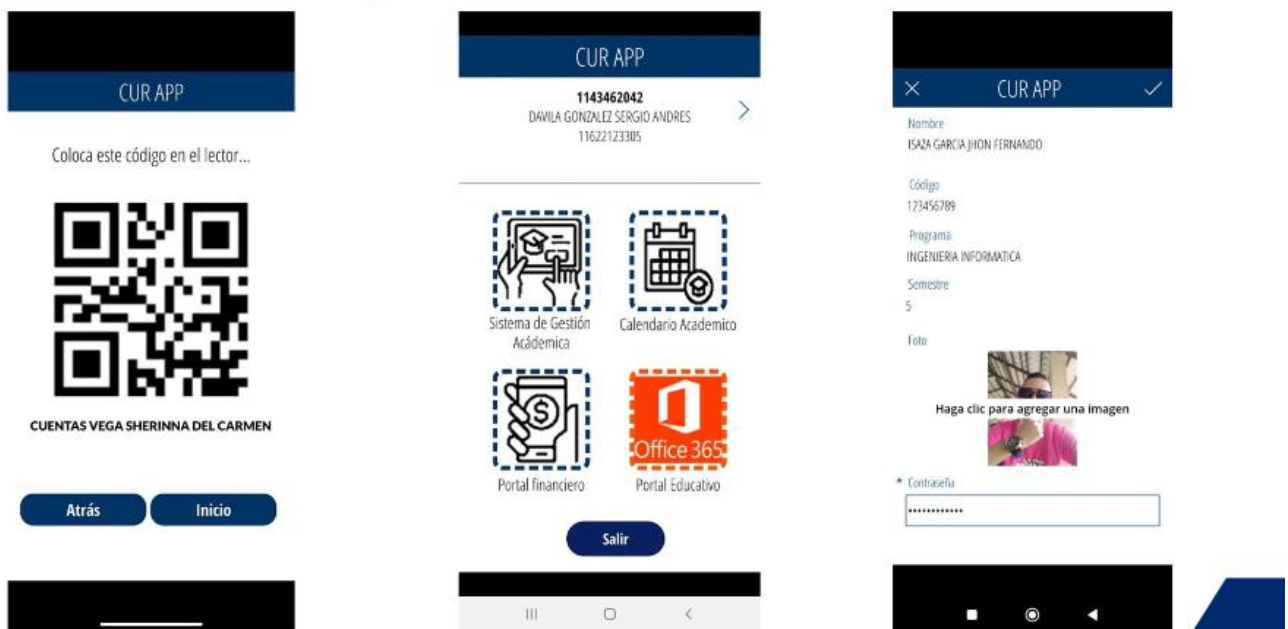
CUR APP

Coloca este código en el lector...

CUENTAS VEGA SHERINNA DEL CARMEN

Atrás

Inicio

CUR APP

1143462042
DAVILA GONZALEZ SERGIO ANDRES
11622123305

Sistema de Gestión Académica

Calendario Academico

Office 365

Portal financiero

Portal Educativo

Salir

CUR APP

Nombre
ISAZA GARCIA JHON FERNANDO

Código
123456789

Programa
INGENIERIA INFORMATICA

Semestre
5

Foto

Haga clic para agregar una imagen

* Contraseña
••••••••••••